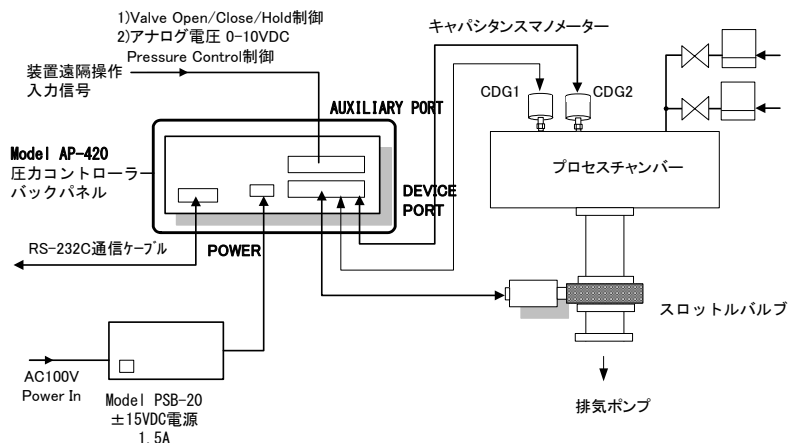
1)Valve Open/Close/Hold制御
2)アナログ電圧 0-10VDC
Pressure Control制御

装置遠隔操作
入力信号

キャパシタンスマノメーター

CDG1
CDG2

AUXILIARY PORT

Model AP-420
圧力コントローラー
バックパネル

プロセスチャンバー

DEVICE
PORT

RS-232C通信ケーブル

POWER

スロットルバルブ

AC100V
Power In

Model PSB-20
±15VDC電源
1.5A

排気ポンプ